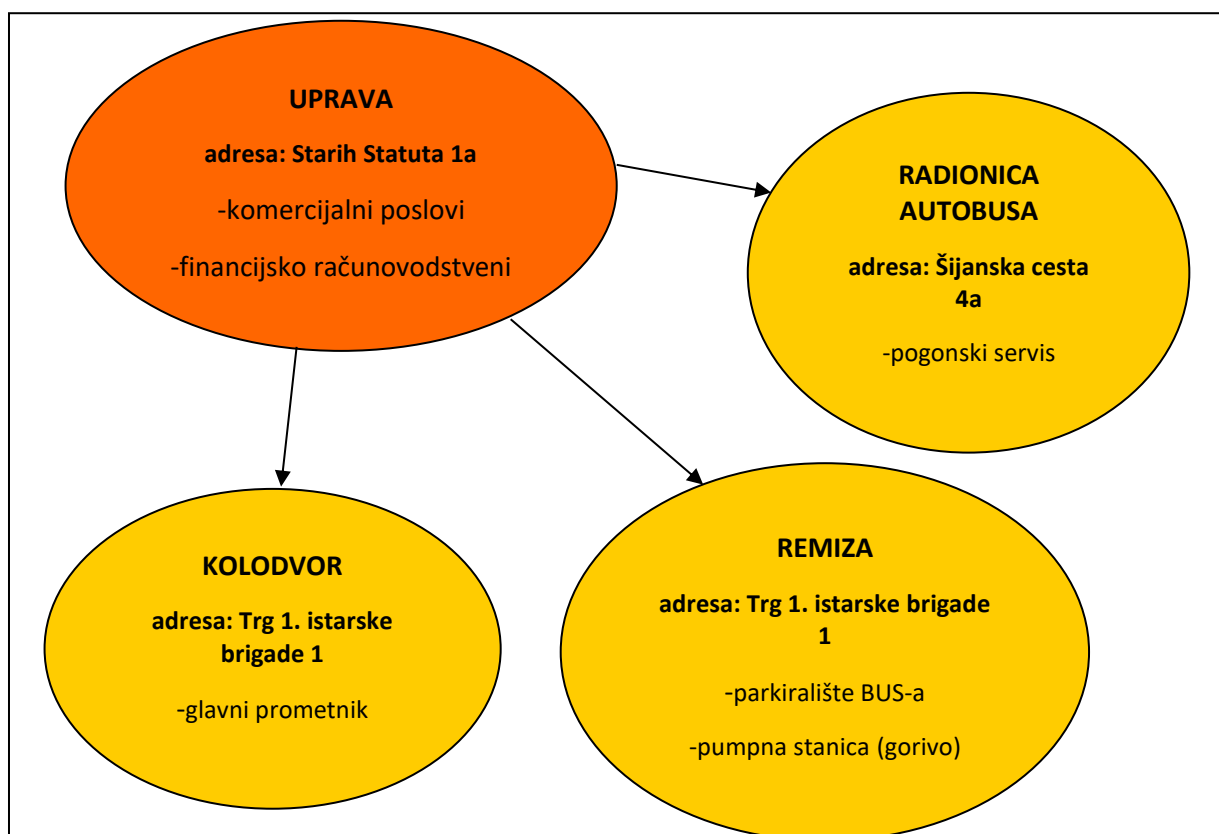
UPRAVA

adresa: Starih Statuta 1a

-komercijalni poslovi

-financijsko računovodstveni

RADIONICA AUTOBUSA

adresa: Šijanska cesta 4a

-pogonski servis

KOLODVOR

adresa: Trg 1. istarske brigade 1

-glavni prometnik

REMIZA

adresa: Trg 1. istarske brigade 1

-parkiralište BUS-a

-pumpna stanica (gorivo)